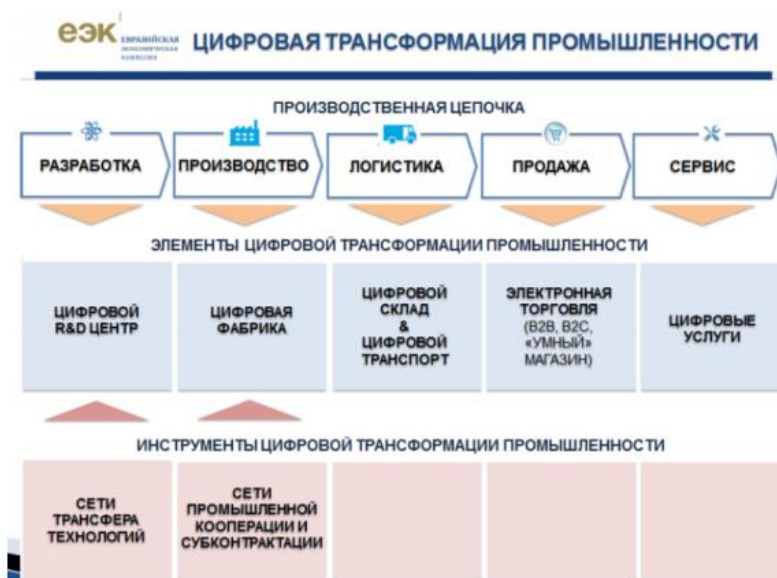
ЕЭК ЕВРАЗИЙСКАЯ ЭКОНОМИЧЕСКАЯ КОМИССИЯ ЦИФРОВАЯ ТРАНСФОРМАЦИЯ ПРОМЫШЛЕННОСТИ

ПРОИЗВОДСТВЕННАЯ ЦЕПОЧКА

РАЗРАБОТКА

ПРОИЗВОДСТВО

ЛОГИСТИКА

ПРОДАЖА

СЕРВИС

ЭЛЕМЕНТЫ ЦИФРОВОЙ ТРАНСФОРМАЦИИ ПРОМЫШЛЕННОСТИ

ЦИФРОВОЙ R&D ЦЕНТР

ЦИФРОВАЯ ФАБРИКА

ЦИФРОВОЙ СКЛАД & ЦИФРОВОЙ ТРАНСПОРТ

ЭЛЕКТРОННАЯ ТОРГОВЛЯ (B2B, B2C, «УМНЫЙ» МАГАЗИН)

ЦИФРОВЫЕ УСЛУГИ

ИНСТРУМЕНТЫ ЦИФРОВОЙ ТРАНСФОРМАЦИИ ПРОМЫШЛЕННОСТИ

СЕТИ ТРАНСФЕРА ТЕХНОЛОГИЙ

СЕТИ ПРОМЫШЛЕННОЙ КООПЕРАЦИИ И СУБКОНТРАКТАЦИИ